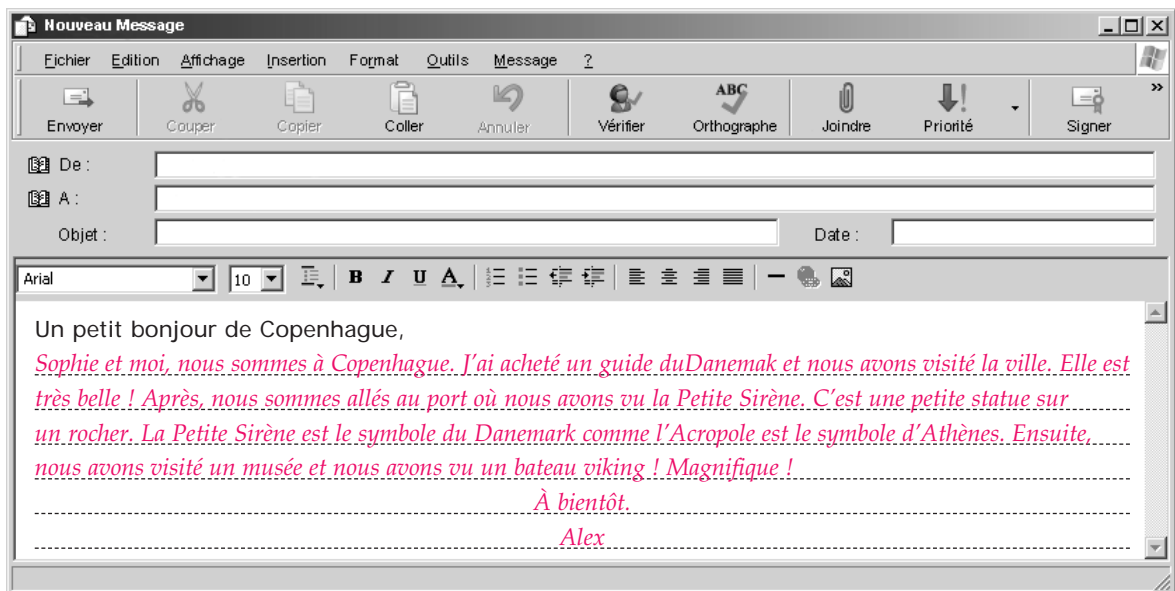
Nouveau Message

Fichier Edition Affichage Insertion Format Outils Message ?

Envoyer Couper Copier Coller Annuler Vérifier Orthographe Joindre Priorité Signer

De :

A :

Objet :

Date :

Arial 10

B I U A

Un petit bonjour de Copenhague,

Sophie et moi, nous sommes à Copenhague. J'ai acheté un guide duDanemak et nous avons visité la ville. Elle est très belle ! Après, nous sommes allés au port où nous avons vu la Petite Sirène. C'est une petite statue sur un rocher. La Petite Sirène est le symbole du Danemark comme l'Acropole est le symbole d'Athènes. Ensuite, nous avons visité un musée et nous avons vu un bateau viking ! Magnifique !

À bientôt.

Alex